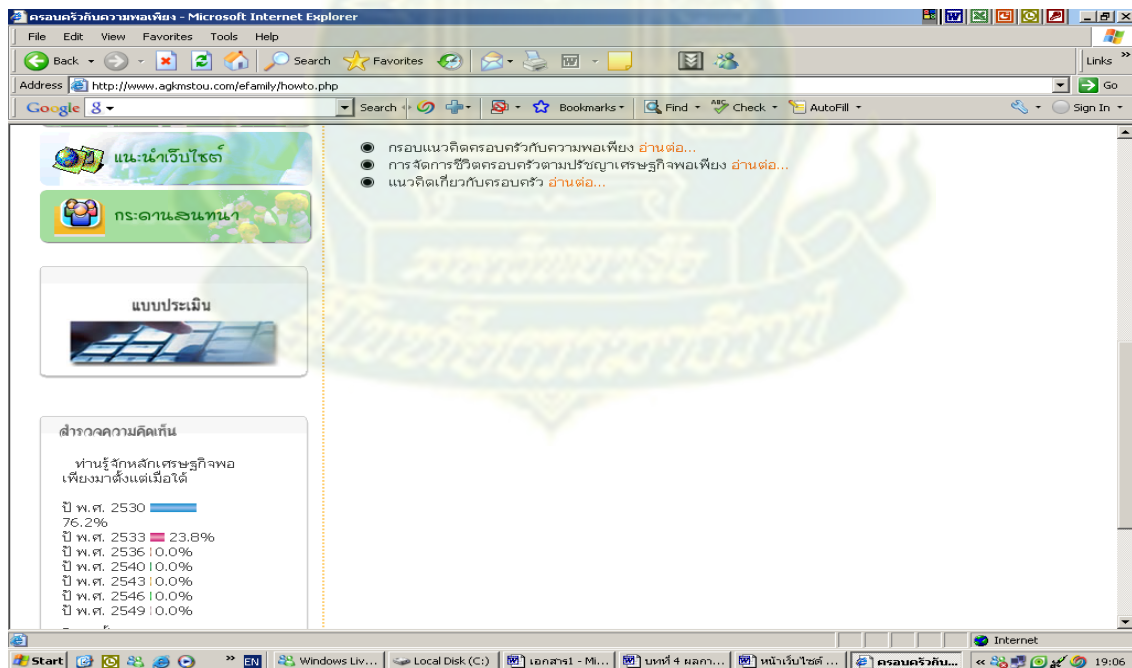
ครอบครัวกับความพอเพียง - Microsoft Internet Explorer

File Edit View Favorites Tools Help

Back Search Favorites Links

Address http://www.agkmstou.com/efamily/howto.php Go

Google Search Bookmarks Find Check AutoFill Sign In

แนะนำเว็บไซต์

กระดานสนทนา

แบบประเมิน

สำรวจความคิดเห็น

ท่านรู้จักหลักเศรษฐกิจพอเพียงมาตั้งแต่เมื่อใด

ปี พ.ศ. 2530 76.2%
ปี พ.ศ. 2533 23.8%
ปี พ.ศ. 2536 0.0%
ปี พ.ศ. 2540 0.0%
ปี พ.ศ. 2543 0.0%
ปี พ.ศ. 2546 0.0%
ปี พ.ศ. 2549 0.0%

กรอบแนวคิดครอบครัวกับความพอเพียง อ่านต่อ...
การจัดการชีวิตครอบครัวตามปรัชญาเศรษฐกิจพอเพียง อ่านต่อ...
แนวคิดเกี่ยวกับครอบครัว อ่านต่อ...

Internet

Start EN Windows Liv... Local Disk (C:) เอกสาร1 - Mi... บทที่ 4 ผลกา... หน้าเว็บไซต์ ... ครอบครัวกับ... 19:06